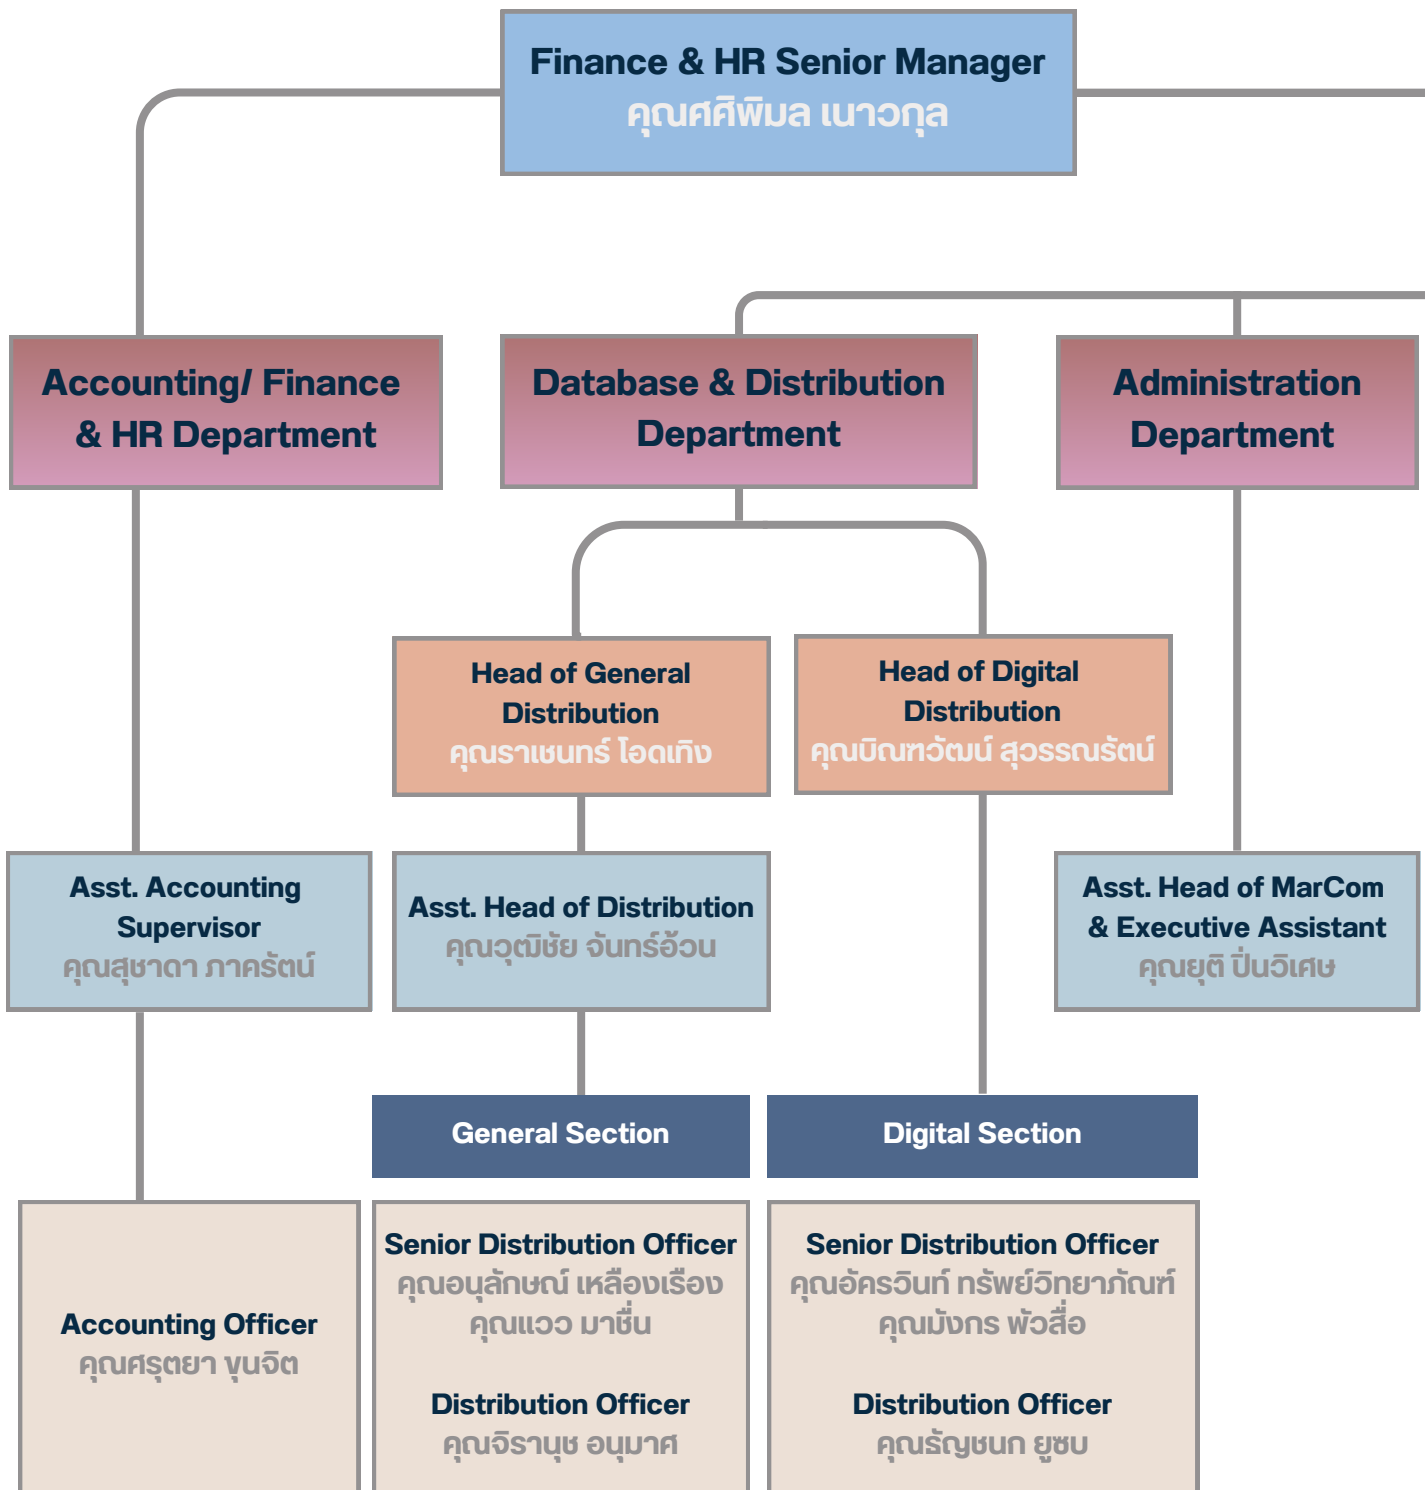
Finance & HR Senior Manager
คุณศศิพิมล เนาวกุล

Accounting/ Finance & HR Department

Database & Distribution Department

Administration Department

Head of General Distribution
คุณราเชนทร์ โอดเทิง

Head of Digital Distribution
คุณบิณฑวัฒน์ สุวรรณรัตน์

Asst. Accounting Supervisor
คุณสุชาดา ภาครัตน์

Asst. Head of Distribution
คุณวุฒิชัย จันทร์อ้วน

Asst. Head of MarCom & Executive Assistant
คุณยุติ ปิ่นวิเศษ

General Section

Digital Section

Accounting Officer
คุณศรุตยา ขุนจิต

Senior Distribution Officer
คุณอนุลักษณ์ เหลืองเรือง
คุณแววว มาชื่น

Distribution Officer
คุณจิรานุช อนุมาศ

Senior Distribution Officer
คุณอัครวินท์ ทรัพย์วิทยาภัณฑ์
คุณมังกร พัวสื่อ

Distribution Officer
คุณธัญชนก ยูซบ